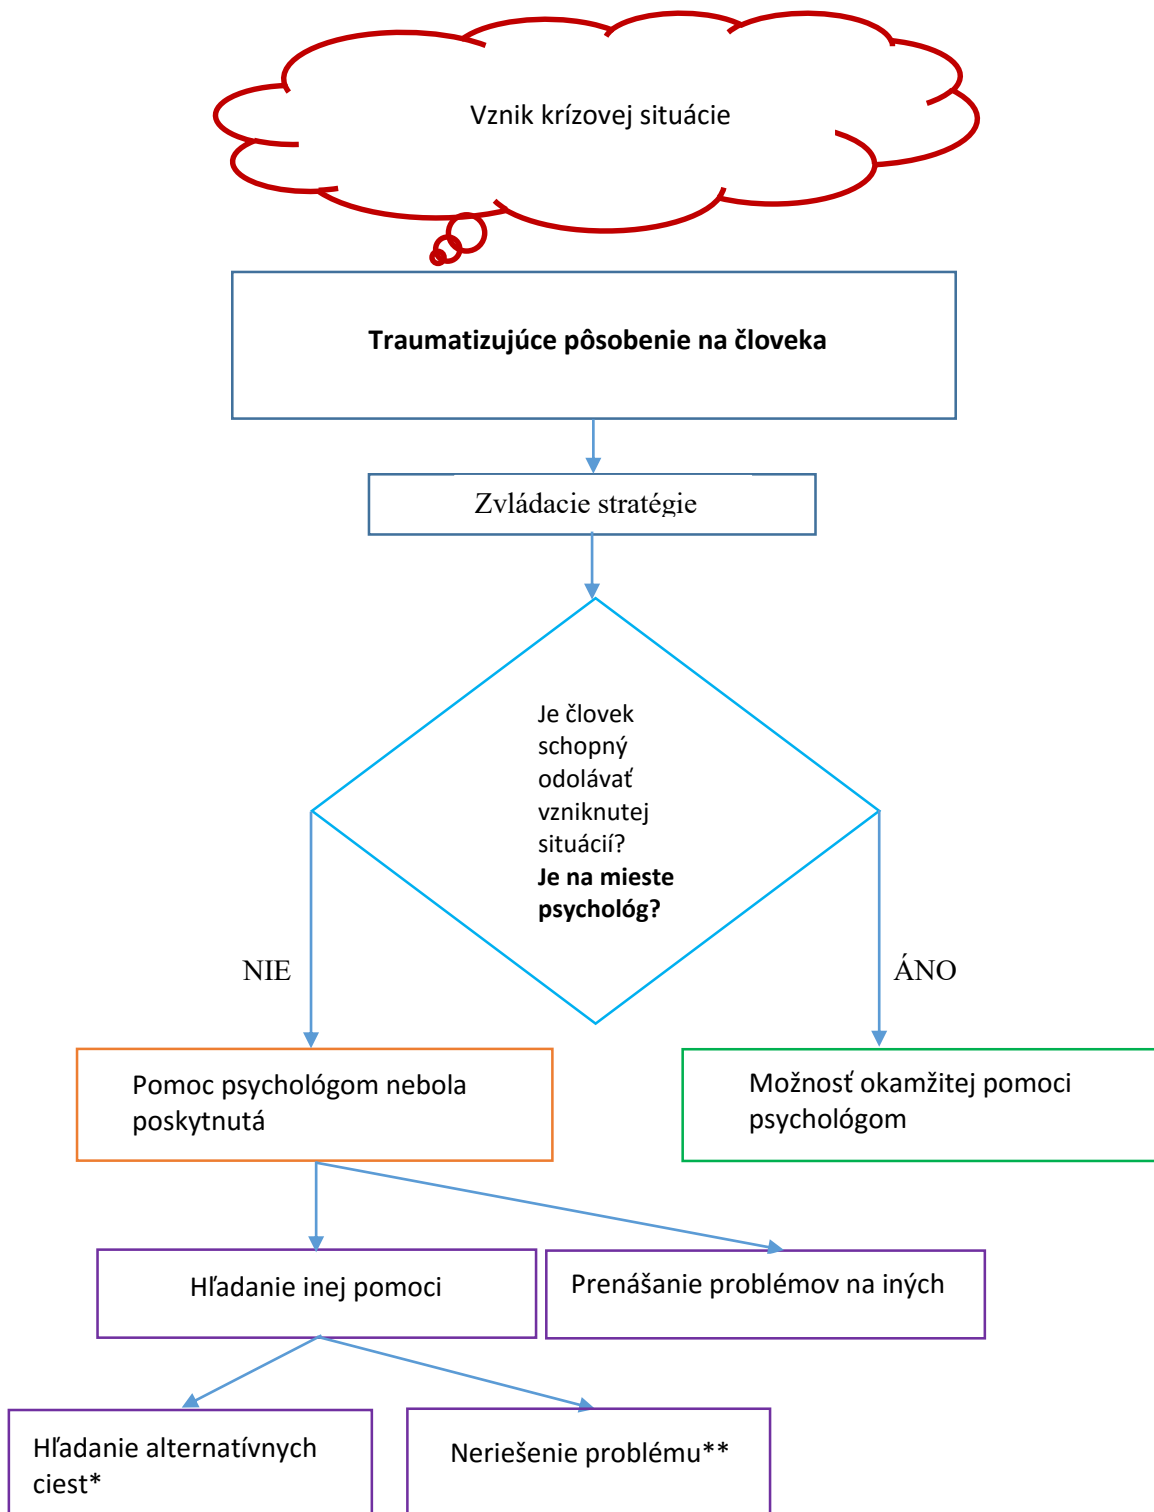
Vznik krízovej situácie

**Traumatizujúce pôsobenie na človeka**

Zvládacie stratégie

Je človek schopný odolávať vzniknutej situácií?
**Je na mieste psychológ?**

NIE

ÁNO

Pomoc psychológom nebola poskytnutá

Možnosť okamžitej pomoci psychológom

Hľadanie inej pomoci

Prenášanie problémov na iných

Hľadanie alternatívnych ciest*

Neriešenie problému**